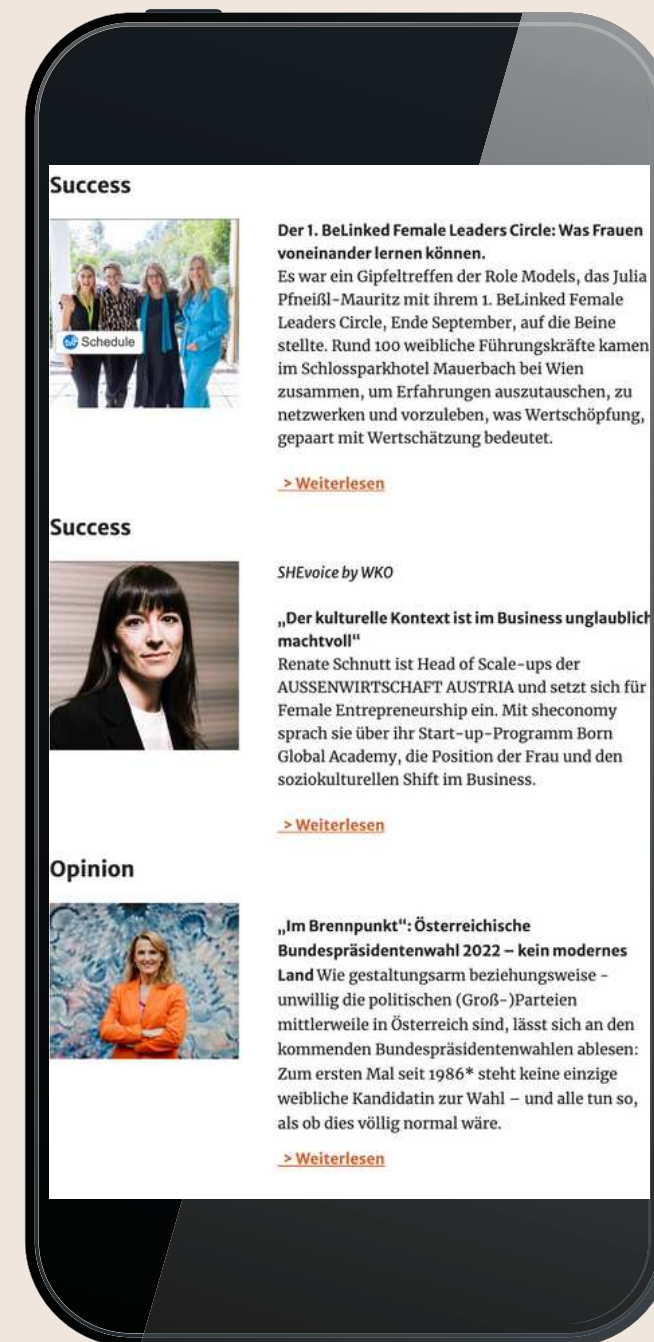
Success

Schedule

Der 1. BeLinked Female Leaders Circle: Was Frauen voneinander lernen können.
Es war ein Gipfeltreffen der Role Models, das Julia Pfneißl-Mauritz mit ihrem 1. BeLinked Female Leaders Circle, Ende September, auf die Beine stellte. Rund 100 weibliche Führungskräfte kamen im Schlossparkhotel Mauerbach bei Wien zusammen, um Erfahrungen auszutauschen, zu netzwerken und vorzuleben, was Wertschöpfung, gepaart mit Wertschätzung bedeutet.

> Weiterlesen

Success

SHEvoice by WKO

„Der kulturelle Kontext ist im Business unglaublich machtvoll"
Renate Schnutt ist Head of Scale-ups der AUSSENWIRTSCHAFT AUSTRIA und setzt sich für Female Entrepreneurship ein. Mit sheconomy sprach sie über ihr Start-up-Programm Born Global Academy, die Position der Frau und den soziokulturellen Shift im Business.

> Weiterlesen

Opinion

„Im Brennpunkt": Österreichische Bundespräsidentenwahl 2022 – kein modernes Land Wie gestaltungsarm beziehungsweise -unwillig die politischen (Groß-)Parteien mittlerweile in Österreich sind, lässt sich an den kommenden Bundespräsidentenwahlen ablesen: Zum ersten Mal seit 1986* steht keine einzige weibliche Kandidatin zur Wahl – und alle tun so, als ob dies völlig normal wäre.

> Weiterlesen